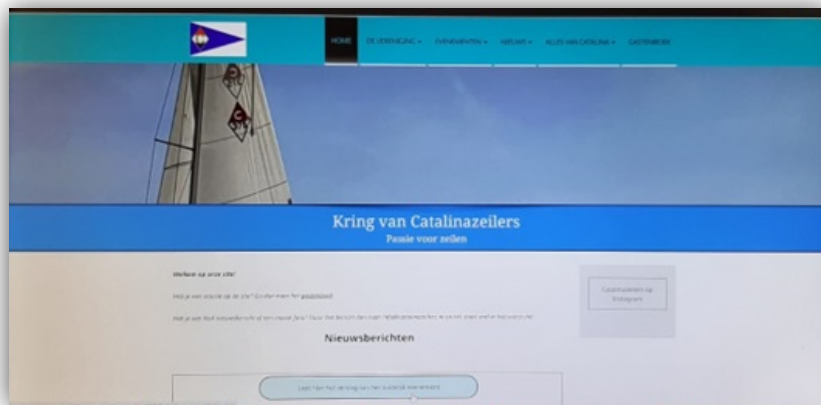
HOME DE VERENIGING ▾ EVENEMENTEN ▾ NIEUWS ▾ ALLES VAN CATALINA ▾ GASTENBOEK

Kring van Catalinazeilers
Passie voor zeilen

Welkom op onze site!

Heb je een reactie op de site? Ga dan naar het gastenboek

Heb je ook nieuwsberichten of een mooie foto? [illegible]

Nieuwsberichten

Catalinazeilers op Instagram

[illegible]